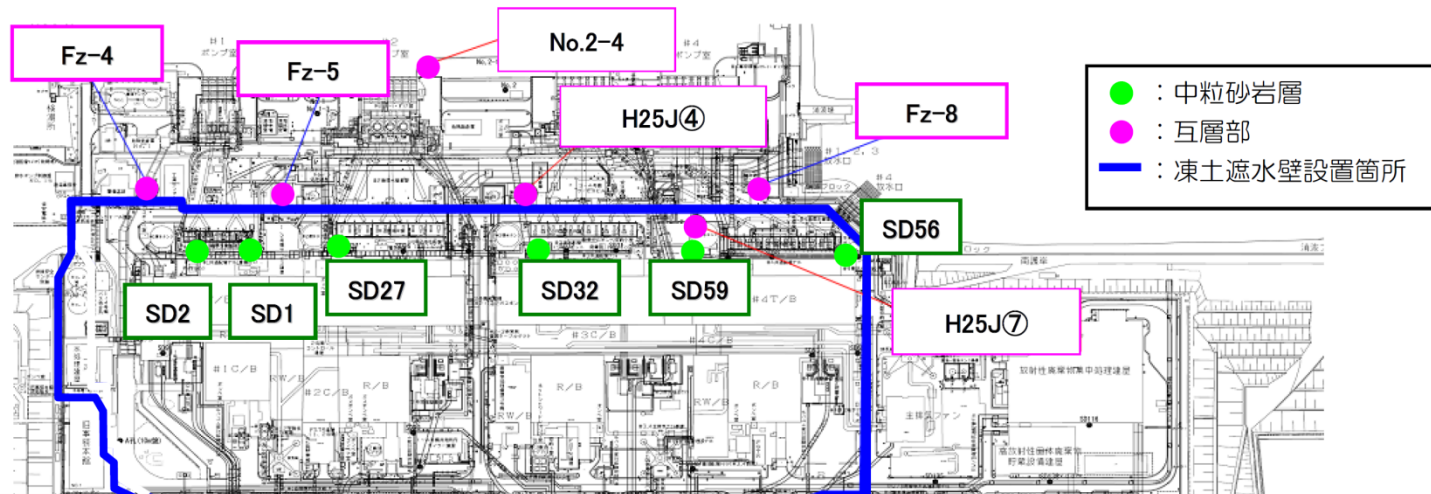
Fz-4

Fz-5

No.2-4

H25J④

Fz-8

：中粒砂岩層

：互層部

：凍土遮水壁設置箇所

SD56

SD2

SD1

SD27

SD32

SD59

H25J⑦

#1
ポンプ室

#4
ポンプ室

#1C/B

#2C/B

#3C/B

#4C/B

#4T/B

R/B

RW/B

R/B

RW/B

R/B

放射性廃棄物集中処理建屋

主排気ファン

高放射性固体廃棄物貯蔵設備建屋